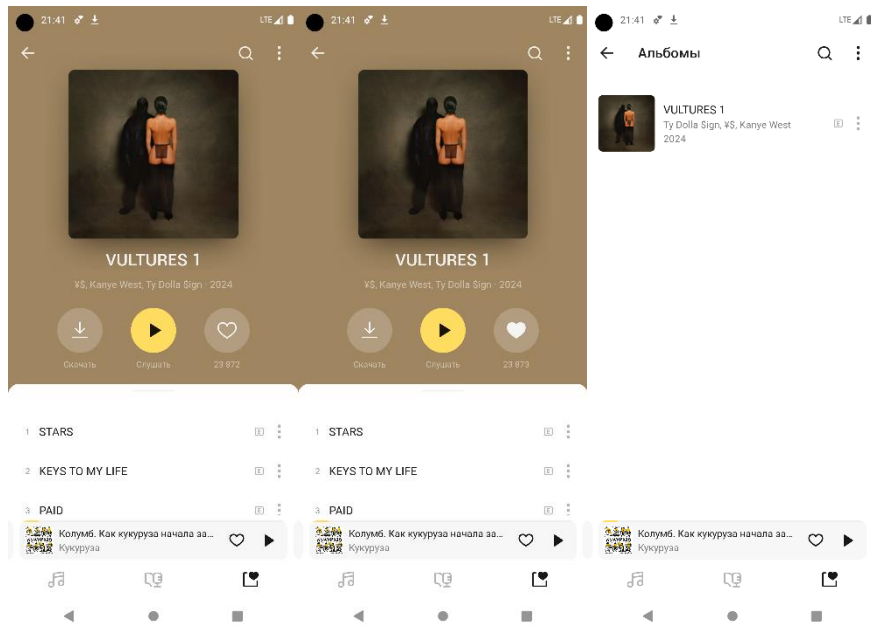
21:41 LTE

VULTURES 1

¥$, Kanye West, Ty Dolla Sign · 2024

Скачать

Слушать

23 872

1 STARS E

2 KEYS TO MY LIFE E

3 PAID E

Колумб. Как кукуруза начала за...
Кукуруза

21:41 LTE

VULTURES 1

¥$, Kanye West, Ty Dolla Sign · 2024

Скачать

Слушать

23 873

1 STARS E

2 KEYS TO MY LIFE E

3 PAID E

Колумб. Как кукуруза начала за...
Кукуруза

21:41 LTE

Альбомы

VULTURES 1
Ty Dolla Sign, ¥$, Kanye West
2024
E

Колумб. Как кукуруза начала за...
Кукуруза